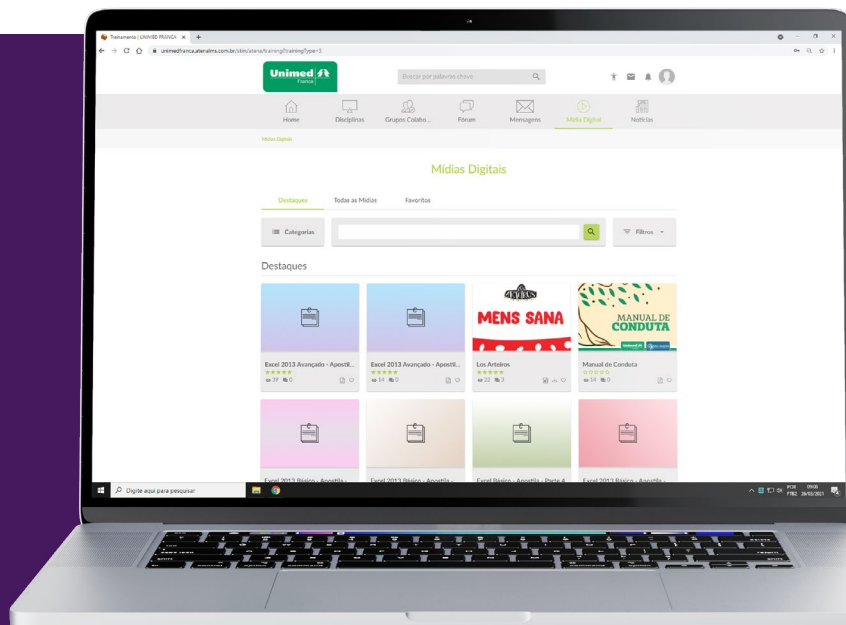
Treinamento | UNIMED FRANCA
unimedfranca.alterafms.com.br/skin/atena/training/trainingType=3

Unimed Franca

Buscar por palavras chave

Home
Disciplinas
Grupos Colabo...
Fórum
Mensagens
Mídia Digital
Notícias

Mídias Digitais

Mídias Digitais

Destaques
Todas as Mídias
Favoritos

Categorias
Filtros

Destaques

Excel 2013 Avançado - Apostil...
39 0

Excel 2013 Avançado - Apostil...
14 0

MENS SANA
Los Arteiros
22 3

MANUAL DE CONDUTA
Manual de Conduta
14 0

Excel 2013 Básico - Apostila -
Excel 2013 Básico - Apostila -
Excel Básico - Apostila - Parte A
Excel 2013 Básico - Apostila -

Digite aqui para pesquisar
POR PTB2 09:08 26/03/2021